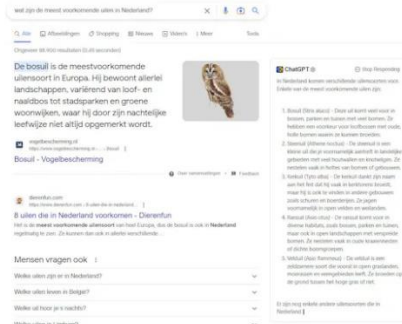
wat zijn de meest voorkomende uilen in Nederland?

Alle Afbeeldingen Shopping Nieuws Video's Meer Tools

Ongeveer 48.900 resultaten (0,40 seconden)

De bosuil is de meestvoorkomende uilensoort in Europa. Hij bewoont allerlei landschappen, variërend van loof- en naaldbos tot stadsparken en groene woonwijken, waar hij door zijn nachtelijke leefwijze niet altijd opgemerkt wordt.

vogelbescherming.nl
https://www.vogelbescherming.nl › ... › Bosuil
Bosuil - Vogelbescherming

Over uitgelichte fragmenten · Feedback

dierenfun.com
https://www.dierenfun.com › 8-uilen-die-in-nederland...
8 uilen die in Nederland voorkomen - Dierenfun

Het is de meest voorkomende uilensoort van heel Europa, dus de bosuil is ook in Nederland regelmatig te zien. Zo kunnen dan ook in allerlei verschillende ...

Mensen vragen ook :

Welke uilen zijn er in Nederland?

Welke uilen leven in België?

Welke uil hoor je 's nachts?

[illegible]

ChatGPT Stop Responding

In Nederland komen verschillende uilensoorten voor. Enkele van de meest voorkomende uilen zijn:

1. Bosuil (Strix aluco) - Deze uil komt veel voor in bossen, parken en tuinen met oude bomen. Ze hebben een ronde kop met een rond gezicht en een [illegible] en komen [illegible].
2. Steenuil (Athene noctua) - De steenuil is een kleine uil die je voornamelijk aantreft in landelijke gebieden met veel houtwallen en knotwilgen. Ze nestelen vaak in holtes van bomen of gebouwen.
3. Kerkuil (Tyto alba) - De kerkuil is een uil die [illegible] maar hij is ook te vinden in andere gebouwen zoals schuren en boerderijen. Ze jagen voornamelijk in open velden en weilanden.
4. Ransuil (Asio otus) - De ransuil komt voor in diverse habitats, zoals bossen, parken en tuinen, maar ook in open landschappen met verspreide bomen. Ze nestelen vaak in oude kraaiennesten of dichte boomgroepen.
5. Velduil (Asio flammeus) - De velduil is een middelgrote soort die vooral in open graslanden, moerassen en weidegebieden leeft. Ze broeden op de grond tussen het hoge gras of riet.

Er zijn nog enkele andere uilensoorten die in Nederland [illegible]